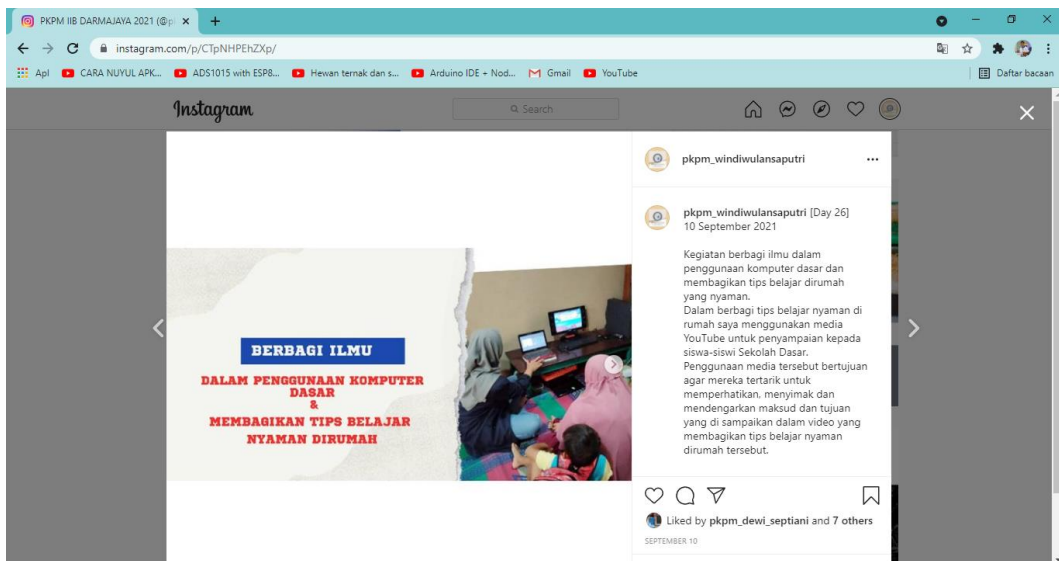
PKPM IIB DARMAJAYA 2021 (@p ×
+
instagram.com/p/CTpNHPEhZXp/
Apl CARA NUYUL APK... ADS1015 with ESP8... Hewan ternak dan s... Arduino IDE + Nod... Gmail YouTube
Daftar bacaan
Instagram
Search

BERBAGI ILMU
DALAM PENGGUNAAN KOMPUTER DASAR
&
MEMBAGIKAN TIPS BELAJAR NYAMAN DIRUMAH

pkpm_windiwulansaputri ...

pkpm_windiwulansaputri [Day 26]
10 September 2021

Kegiatan berbagi ilmu dalam penggunaan komputer dasar dan membagikan tips belajar dirumah yang nyaman.
Dalam berbagi tips belajar nyaman di rumah saya menggunakan media YouTube untuk penyampaian kepada siswa-siswi Sekolah Dasar.
Penggunaan media tersebut bertujuan agar mereka tertarik untuk memperhatikan, menyimak dan mendengarkan maksud dan tujuan yang di sampaikan dalam video yang membagikan tips belajar nyaman dirumah tersebut.

Liked by pkpm_dewi_septiani and 7 others
SEPTEMBER 10